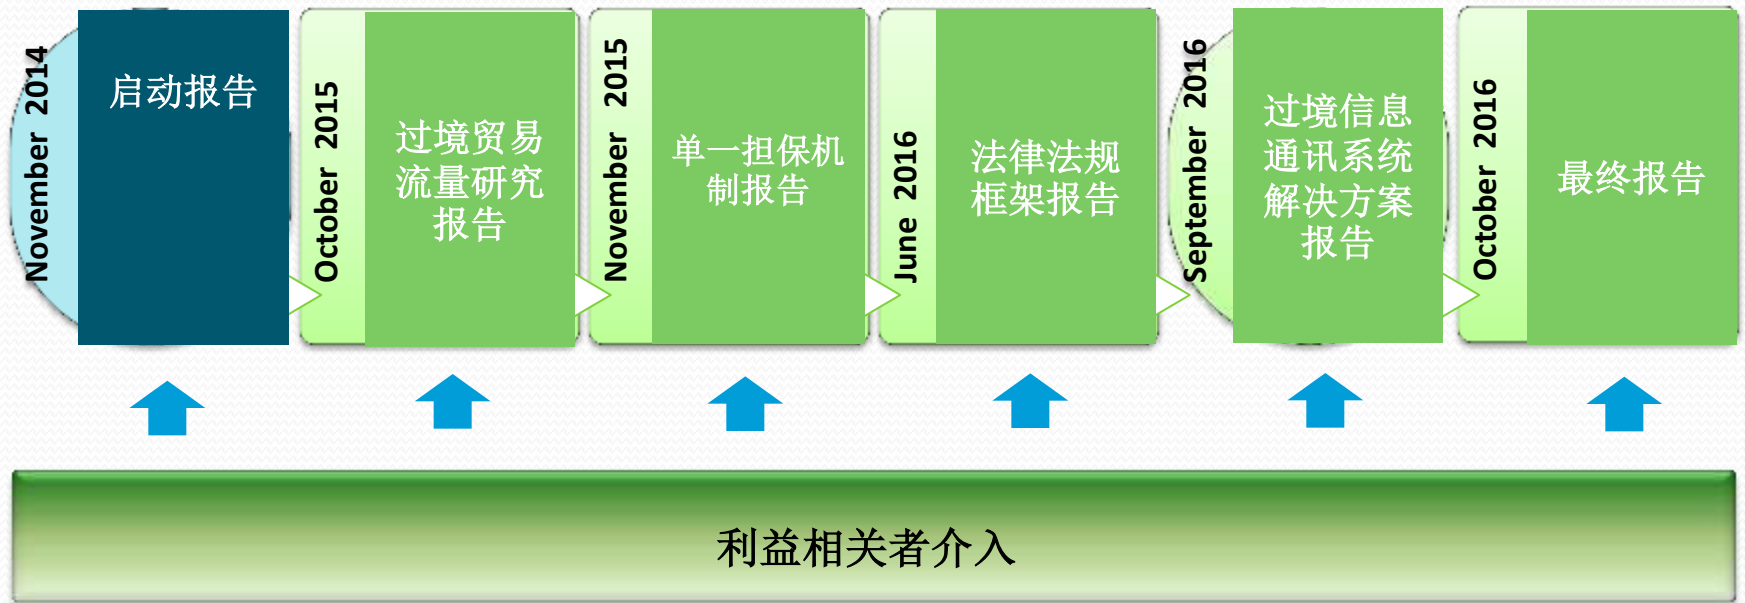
November 2014

启动报告

October 2015

过境贸易流量研究报告

November 2015

单一担保机制报告

June 2016

法律法规框架报告

September 2016

过境信息通讯系统解决方案报告

October 2016

最终报告

利益相关者介入